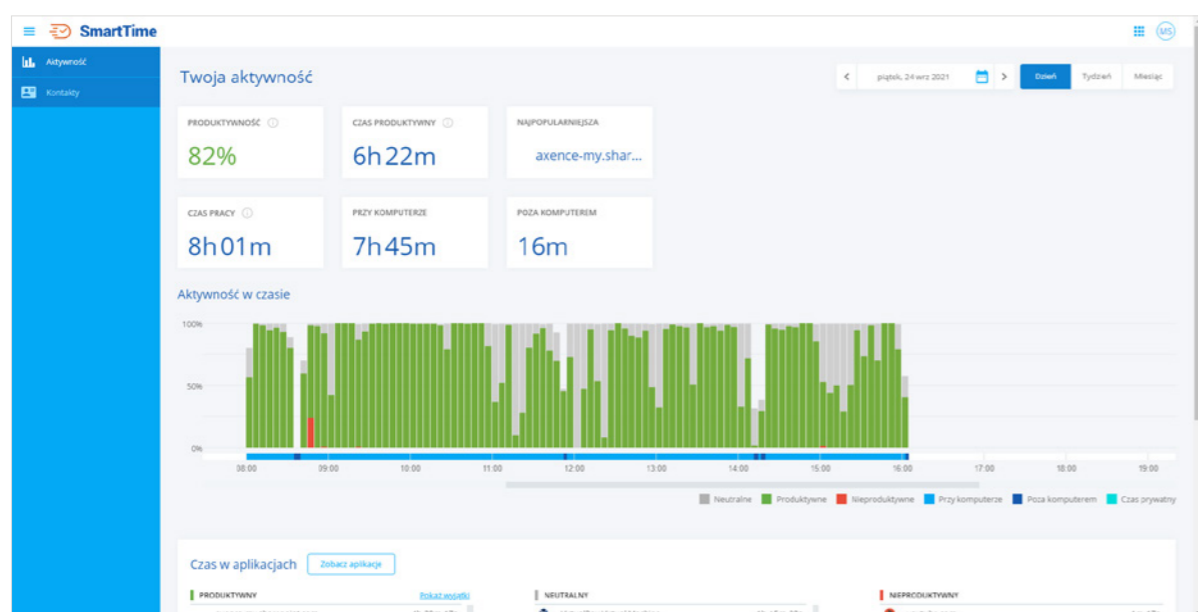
SmartTime

MS

Aktywność

Kontakty

Twoja aktywność

piątek, 24 wrz 2021

Dzień Tydzień Miesiąc

PRODUKTYWNOŚĆ
82%

CZAS PRODUKTYWNY
6h 22m

NAJPOPULARNIEJSZA
axence-my.shar...

CZAS PRACY
8h 01m

PRZY KOMPUTERZE
7h 45m

POZA KOMPUTEREM
16m

Aktywność w czasie

100%
50%
0%

08:00 09:00 10:00 11:00 12:00 13:00 14:00 15:00 16:00 17:00 18:00 19:00

Neutralne Produktywne Nieproduktywne Przy komputerze Poza komputerem Czas prywatny

Czas w aplikacjach

Zobacz aplikacje

PRODUKTYWNY
Pokaż wszystkie

NEUTRALNY

NIEPRODUKTYWNY